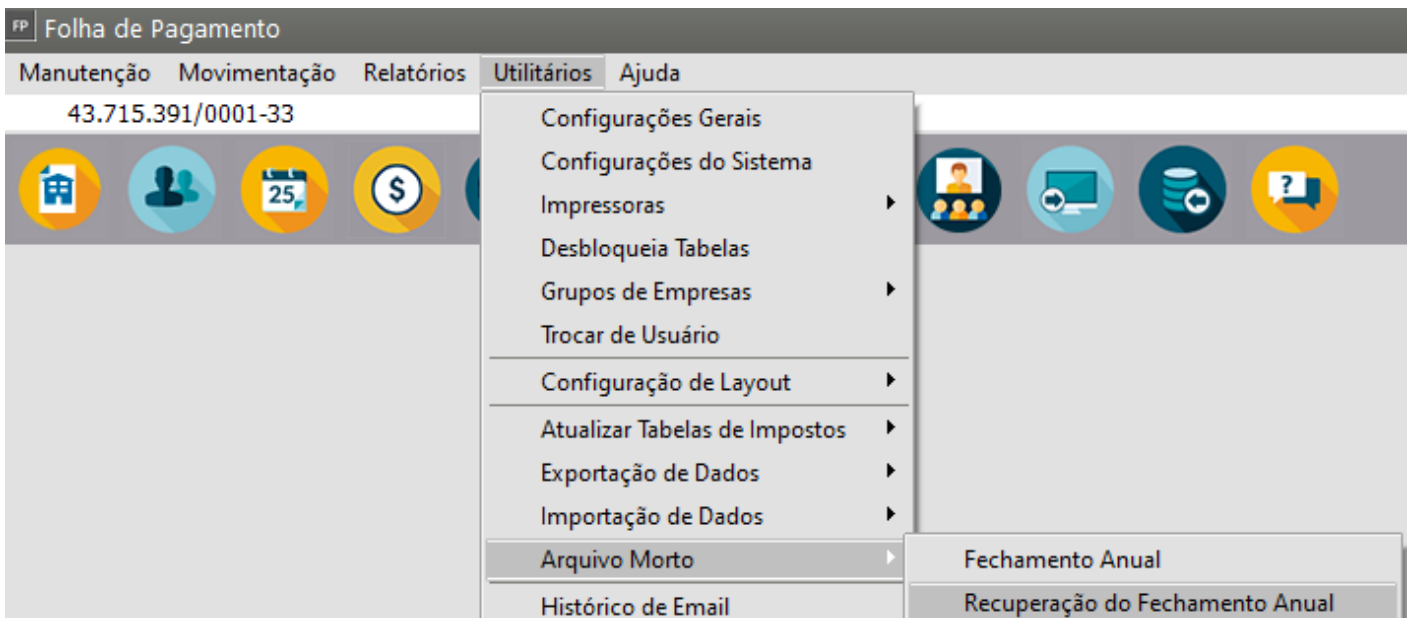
FP Folha de Pagamento

Manutenção Movimentação Relatórios Utilitários Ajuda

43.715.391/0001-33

25

$

?

Configurações Gerais
Configurações do Sistema
Impressoras
Desbloqueia Tabelas
Grupos de Empresas
Trocar de Usuário
Configuração de Layout
Atualizar Tabelas de Impostos
Exportação de Dados
Importação de Dados
Arquivo Morto
Histórico de Email

Fechamento Anual
Recuperação do Fechamento Anual